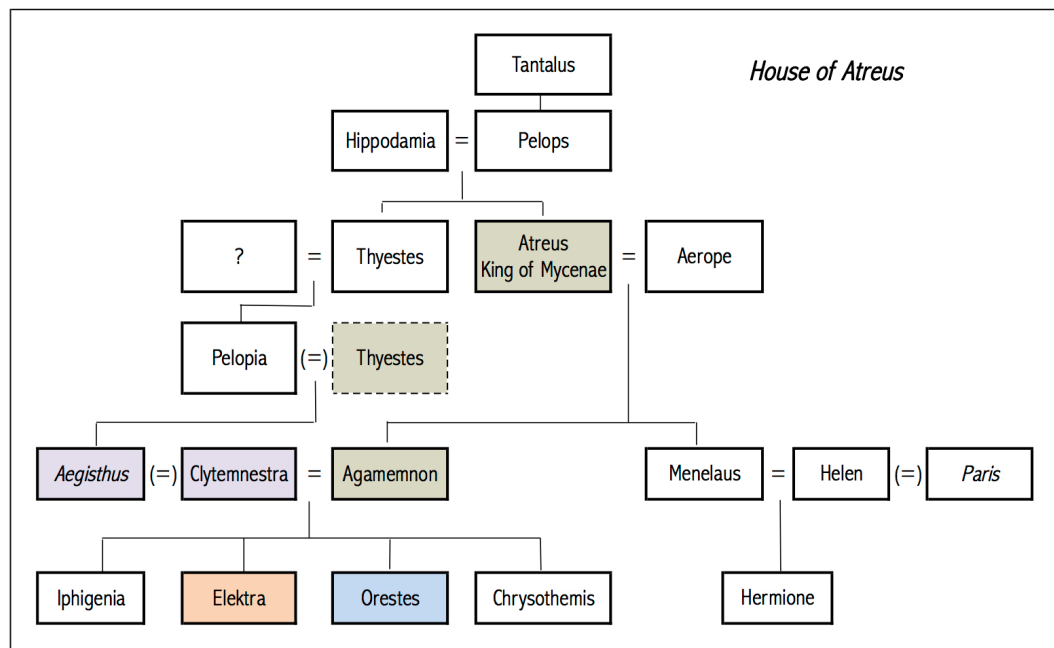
House of Atreus

Tantalus

Hippodamia = Pelops

? = Thyestes

Atreus
King of Mycenae = Aerope

Pelopia (=) Thyestes

Aegisthus (=) Clytemnestra = Agamemnon

Menelaus = Helen (=) Paris

Iphigenia

Elektra

Orestes

Chrysothemis

Hermione